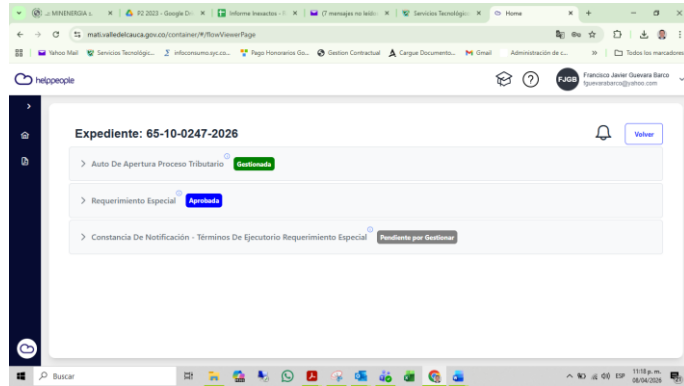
:: MINENERGIA :: × P2 2023 - Google Dr × Informe Insectos - F × (7 mensajes no leído × Servicios Tecnológic × Home × +

mati.valledelcauca.gov.co/container/#/flowViewerPage

Yahoo Mail Servicios Tecnológic... infoconsumo.syc.co... Pago Honorarios Go... Gestion Contractual Cargue Documento... Gmail Administración de c... » Todos los marcadores

helppeople

FJGB Francisco Javier Guevara Barco fguevarabarco@yahoo.com

Expediente: 65-10-0247-2026

Volver

Auto De Apertura Proceso Tributario Gestionada

Requerimiento Especial Aprobada

Constancia De Notificación - Términos De Ejecutorio Requerimiento Especial Pendiente por Gestionar

Buscar

ESP 11:18 p. m. 08/04/2026